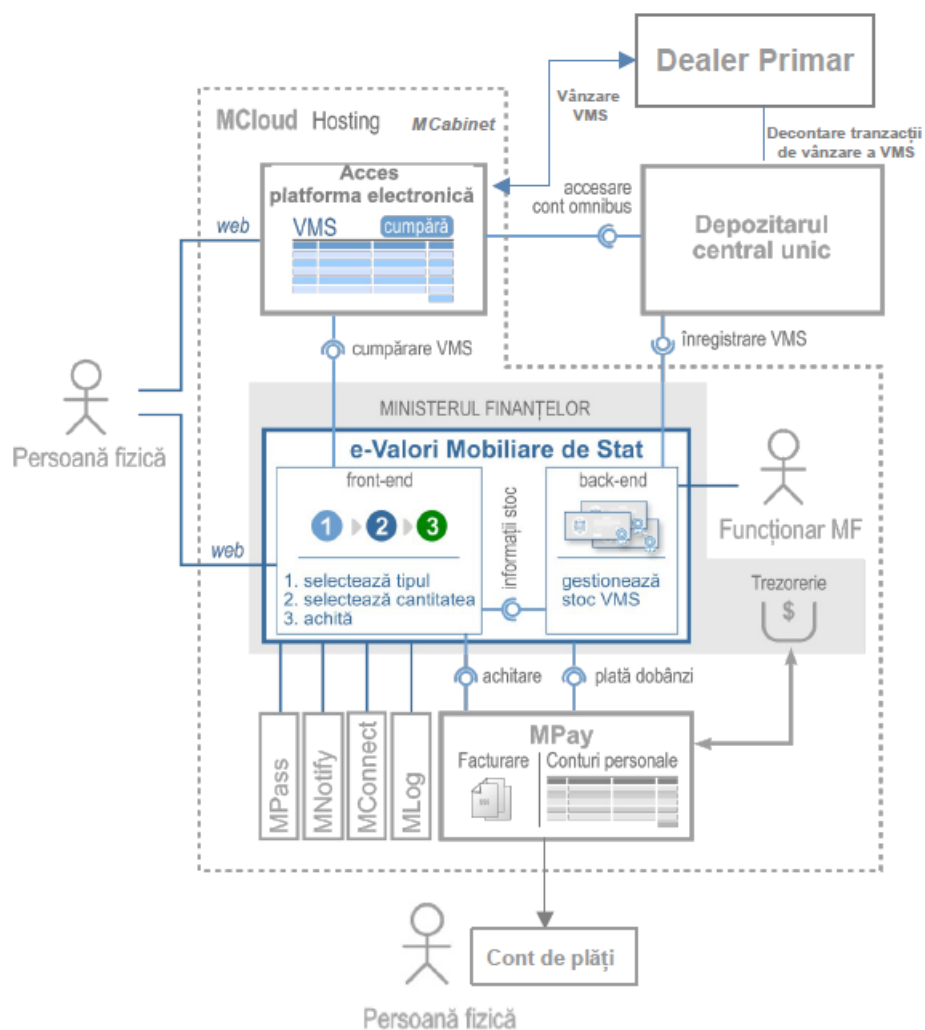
Dealer Primar

Vânzare VMS

MCloud Hosting MCabinet

Decontare tranzacții de vânzare a VMS

Acces platforma electronică

VMS cumpără

accesare cont omnibus

Depozitarul central unic

web

cumpărare VMS

înregistrare VMS

MINISTERUL FINANȚELOR

Persoană fizică

e-Valori Mobiliare de Stat

front-end

informații stoc

back-end

1 2 3

Funcționar MF

web

1. selectează tipul
2. selectează cantitatea
3. achită

gestionează stoc VMS

Trezorerie

$

achitare

plată dobânzi

MPay

Facturare

Conturi personale

MPass

MNotify

MConnect

MLog

Cont de plăți

Persoană fizică